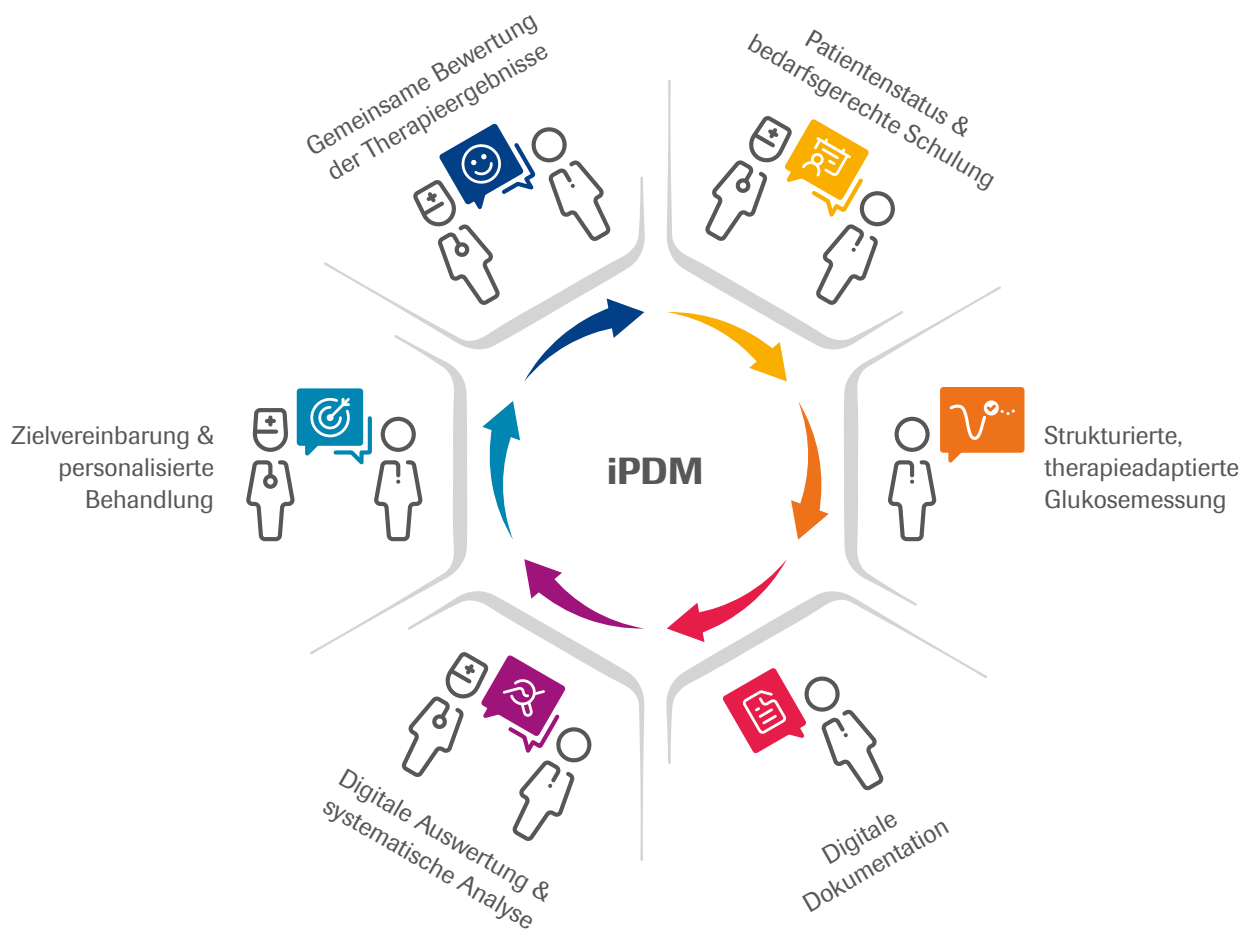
Gemeinsame Bewertung der Therapieergebnisse

Patientenstatus & bedarfsgerechte Schulung

Zielvereinbarung & personalisierte Behandlung

iPDM

Strukturierte, therapieadaptierte Glukosemessung

Digitale Auswertung & systematische Analyse

Digitale Dokumentation